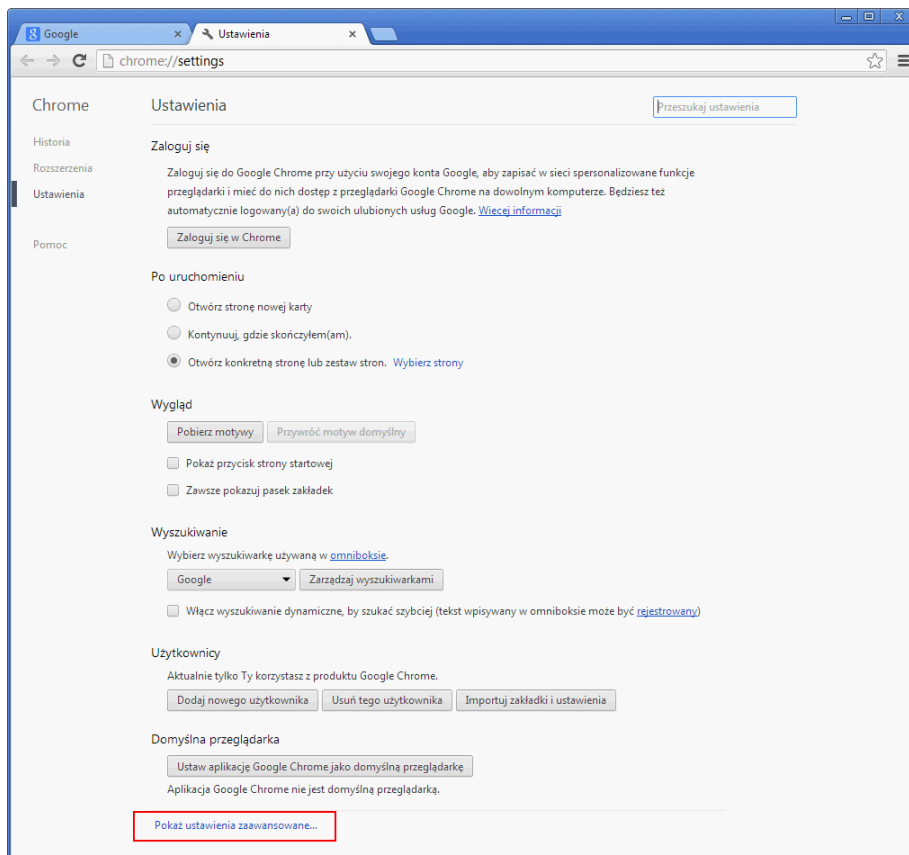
Google
Ustawienia
chrome://settings

Chrome
Historia
Rozszerzenia
Ustawienia
Pomoc

Ustawienia
Przeszukaj ustawienia

Zaloguj się
Zaloguj się do Google Chrome przy użyciu swojego konta Google, aby zapisać w sieci spersonalizowane funkcje przeglądarki i mieć do nich dostęp z przeglądarki Google Chrome na dowolnym komputerze. Będziesz też automatycznie logowany(a) do swoich ulubionych usług Google. Więcej informacji
Zaloguj się w Chrome

Po uruchomieniu
Otwórz stronę nowej karty
Kontynuuj, gdzie skończyłem(am).
Otwórz konkretną stronę lub zestaw stron. Wybierz strony

Wygląd
Pobierz motywy
Przywróć motyw domyślny
Pokaż przycisk strony startowej
Zawsze pokazuj pasek zakładek

Wyszukiwanie
Wybierz wyszukiwarkę używaną w omniboksie.
Google
Zarządzaj wyszukiwarkami
Włącz wyszukiwanie dynamiczne, by szukać szybciej (tekst wpisywany w omniboksie może być rejestrowany)

Użytkownicy
Aktualnie tylko Ty korzystasz z produktu Google Chrome.
Dodaj nowego użytkownika
Usuń tego użytkownika
Importuj zakładki i ustawienia

Domyślna przeglądarka
Ustaw aplikację Google Chrome jako domyślną przeglądarkę
Aplikacja Google Chrome nie jest domyślną przeglądarką.

Pokaż ustawienia zaawansowane...